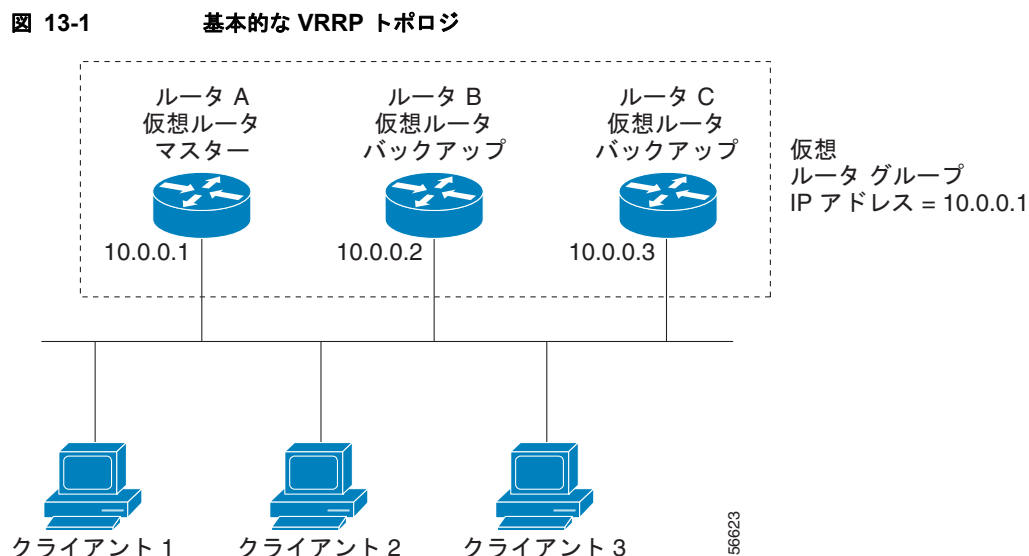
図 13-1 基本的な VRRP トポロジ

ルータ A
仮想ルータ
マスター

ルータ B
仮想ルータ
バックアップ

ルータ C
仮想ルータ
バックアップ

仮想
ルータ グループ
IP アドレス = 10.0.0.1

10.0.0.1

10.0.0.2

10.0.0.3

クライアント 1

クライアント 2

クライアント 3

56623